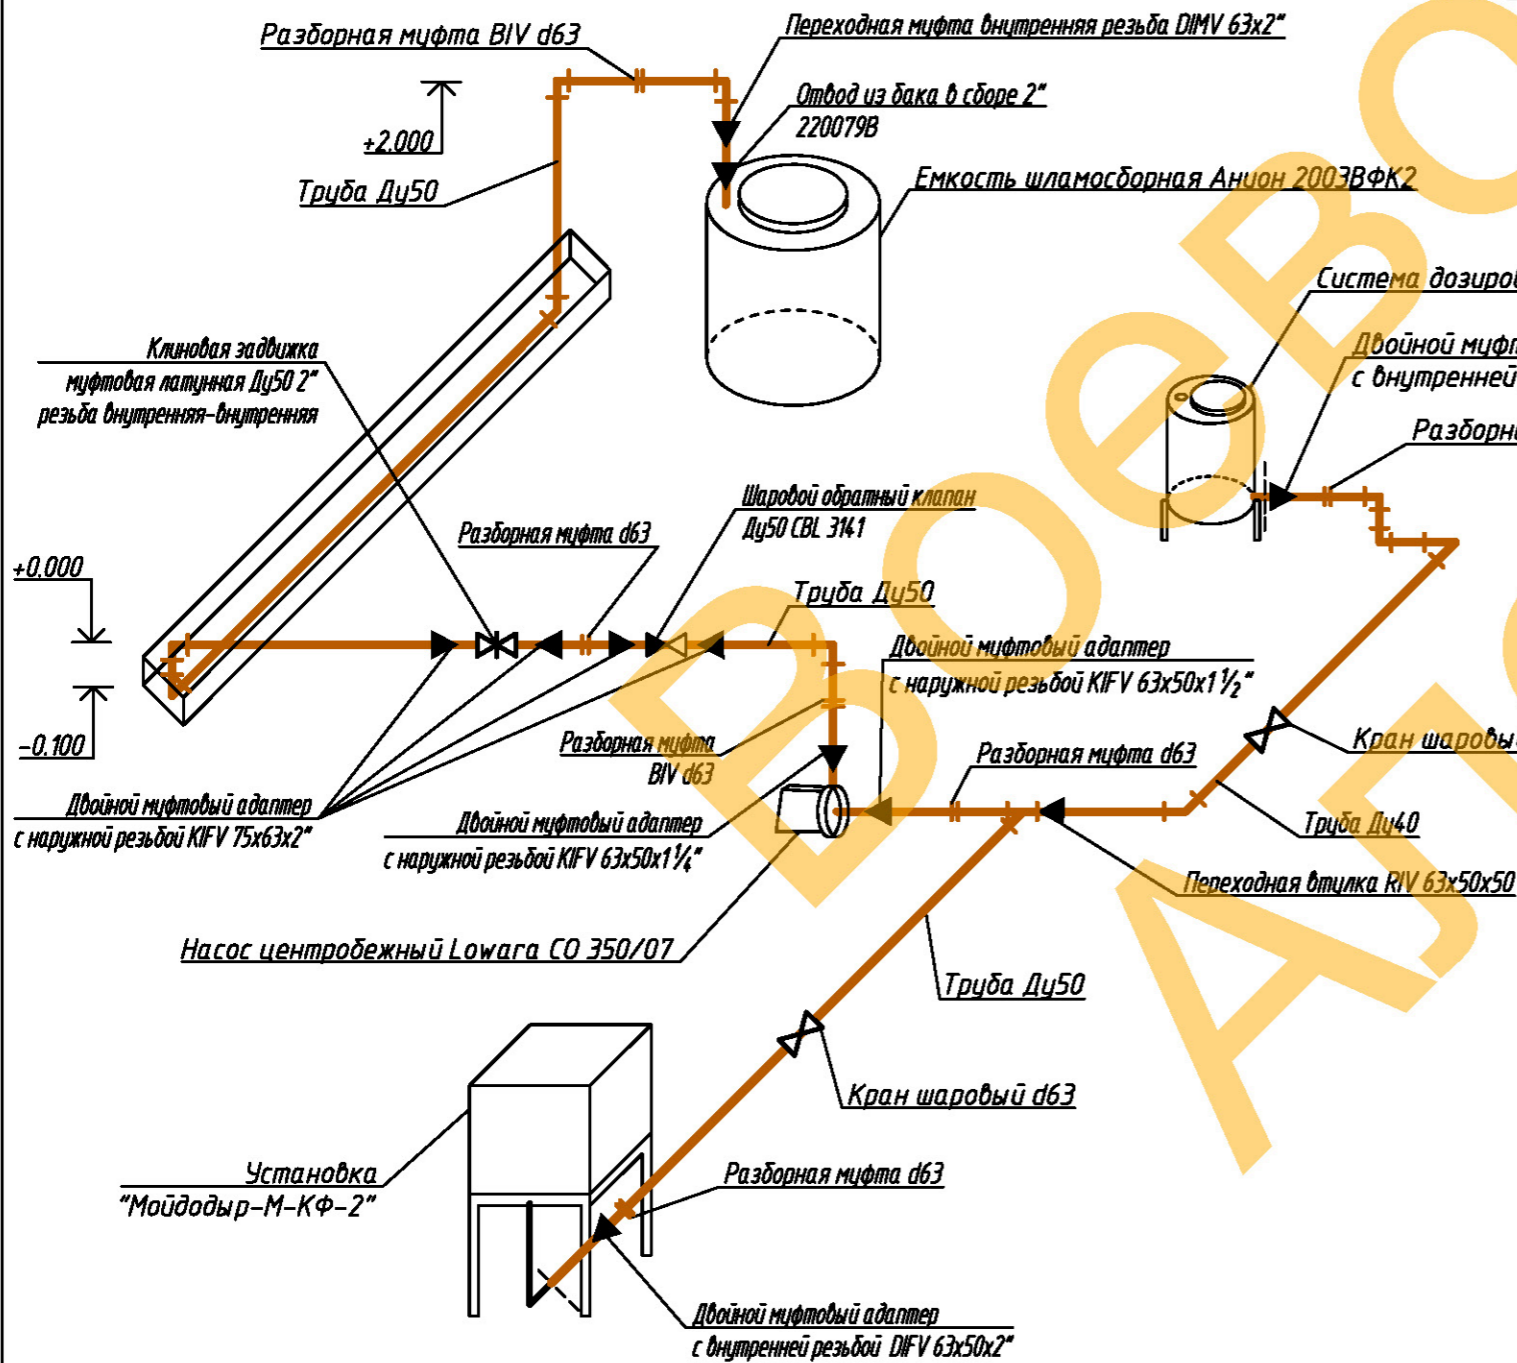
Разборная муфта BIV d63

Переходная муфта внутренняя резьба DIMV 63x2"

Отвод из бака в сборе 2"
220079B

+2.000

Труба Ду50

Емкость шламосборная Анион 2003ВФК2

Система дозиров

Двойной муфт
с внутренней

Разборн

Клиновая задвижка
муфтовая латунная Ду50 2"
резьба внутренняя-внутренняя

Шаровой обратный клапан
Ду50 CBL 3141

Разборная муфта d63

Труба Ду50

+0.000

-0.100

Двойной муфтовый адаптер
с наружной резьбой KIFV 63x50x1$\frac{1}{2}$"

Разборная муфта
BIV d63

Разборная муфта d63

Кран шаровы

Двойной муфтовый адаптер
с наружной резьбой KIFV 75x63x2"

Двойной муфтовый адаптер
с наружной резьбой KIFV 63x50x1$\frac{1}{4}$"

Труба Ду40

Переходная втулка RIV 63x50x50

Насос центробежный Lowara CO 350/07

Труба Ду50

Кран шаровый d63

Установка
"Мойдодыр-М-КФ-2"

Разборная муфта d63

Двойной муфтовый адаптер
с внутренней резьбой DIFV 63x50x2"

ВоеВо
АЛ